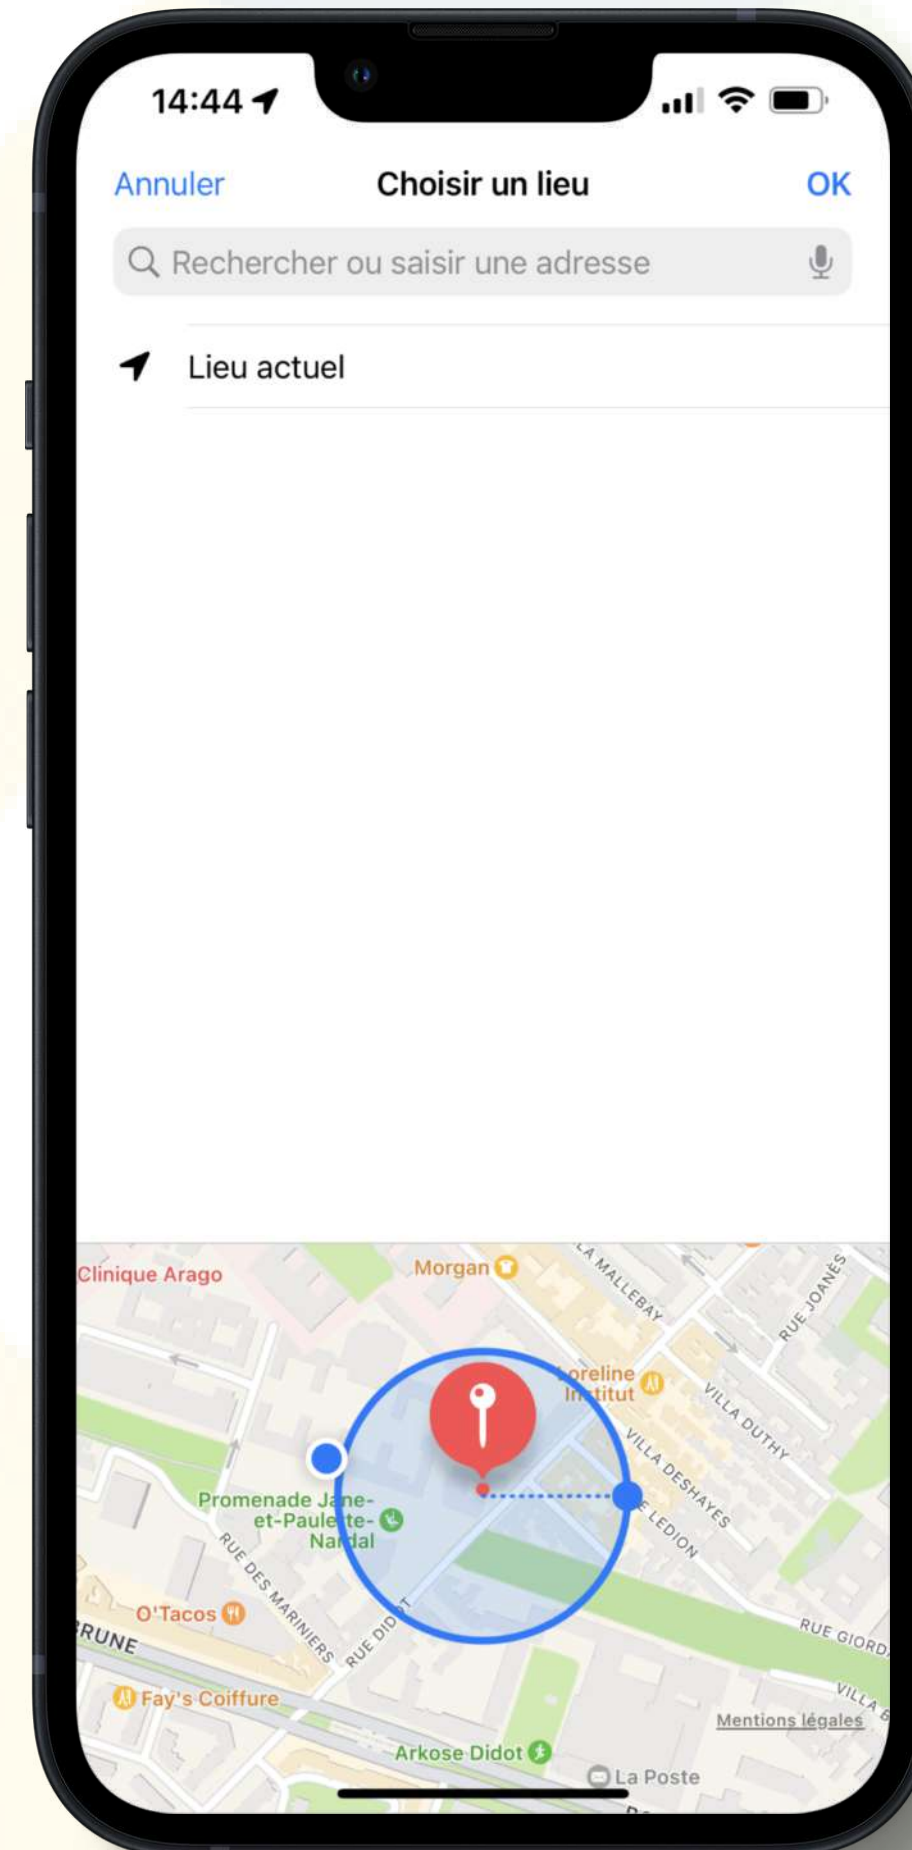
14:44

Annuler Choisir un lieu OK

Rechercher ou saisir une adresse

Lieu actuel

Clinique Arago
Morgan
LA MALLEBAY
RUE JOANÈS
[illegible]oreline In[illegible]titut
VILLA DUTHY
VILLA DESHAYES
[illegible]E LEDION
Promenade Ja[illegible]ne-et-Paule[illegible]te-Na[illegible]dal
RUE DES MARINIERS
RUE DID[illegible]
O'Tacos
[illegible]RUNE
RUE GIORD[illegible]
VILLA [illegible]
Fay's Coiffure
Mentions légales
Arkose Didot
La Poste